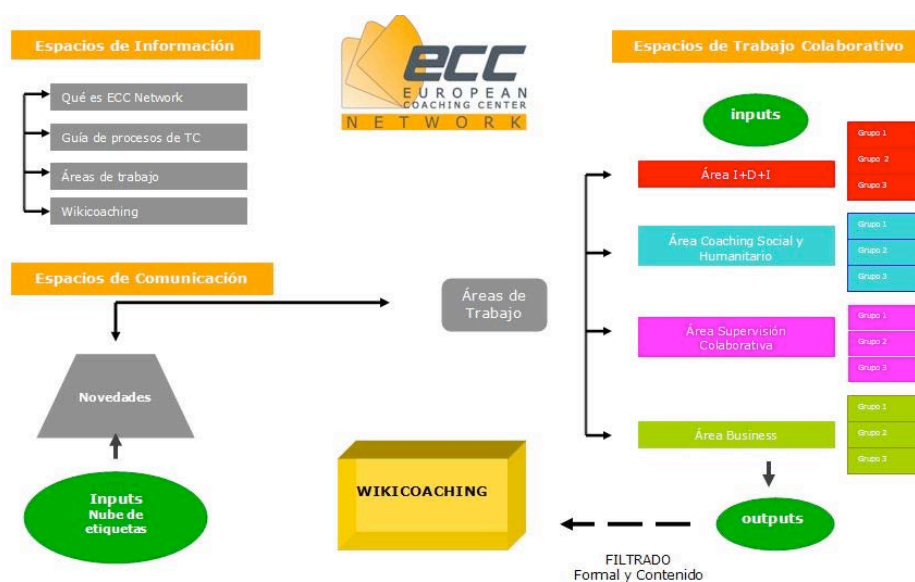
Espacios de Información

Qué es ECC Network

Guía de procesos de TC

Áreas de trabajo

Wikicoaching

ECC
EUROPEAN
COACHING CENTER
NETWORK

Espacios de Trabajo Colaborativo

inputs

Área I+D+I

Grupo 1
Grupo 2
Grupo 3

Área Coaching Social y Humanitario

Grupo 1
Grupo 2
Grupo 3

Área Supervisión Colaborativa

Grupo 1
Grupo 2
Grupo 3

Área Business

Grupo 1
Grupo 2
Grupo 3

Espacios de Comunicación

Áreas de Trabajo

Novedades

Inputs
Nube de etiquetas

WIKICOACHING

outputs

FILTRADO
Formal y Contenido